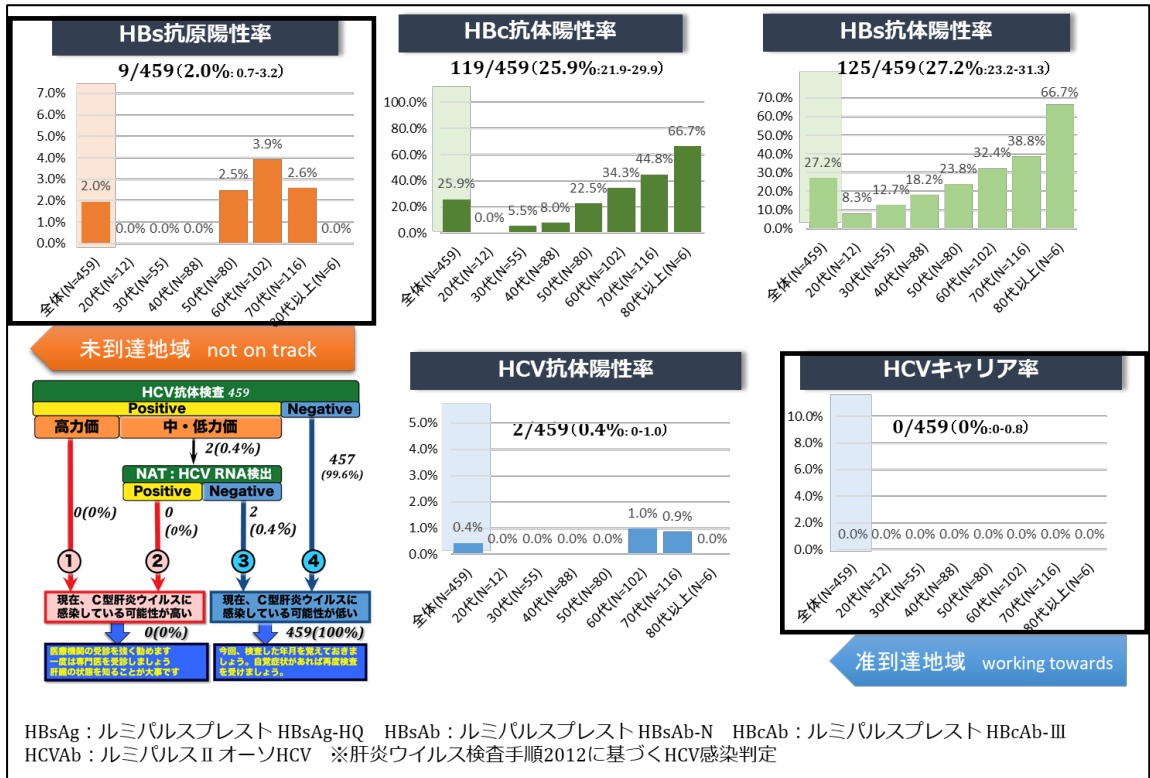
HBs抗原陽性率

9/459（2.0%: 0.7-3.2）

| | 全体(N=459) | 20代(N=12) | 30代(N=55) | 40代(N=88) | 50代(N=80) | 60代(N=102) | 70代(N=116) | 80代以上(N=6) |
|---|---|---|---|---|---|---|---|---|
| | 2.0% | 0.0% | 0.0% | 0.0% | 2.5% | 3.9% | 2.6% | 0.0% |

7.0% 6.0% 5.0% 4.0% 3.0% 2.0% 1.0% 0.0%

HBc抗体陽性率

119/459（25.9%: 21.9-29.9）

| | 全体(N=459) | 20代(N=12) | 30代(N=55) | 40代(N=88) | 50代(N=80) | 60代(N=102) | 70代(N=116) | 80代以上(N=6) |
|---|---|---|---|---|---|---|---|---|
| | 25.9% | 0.0% | 5.5% | 8.0% | 22.5% | 34.3% | 44.8% | 66.7% |

100.0% 80.0% 60.0% 40.0% 20.0% 0.0%

HBs抗体陽性率

125/459（27.2%: 23.2-31.3）

| | 全体(N=459) | 20代(N=12) | 30代(N=55) | 40代(N=88) | 50代(N=80) | 60代(N=102) | 70代(N=116) | 80代以上(N=6) |
|---|---|---|---|---|---|---|---|---|
| | 27.2% | 8.3% | 12.7% | 18.2% | 23.8% | 32.4% | 38.8% | 66.7% |

70.0% 60.0% 50.0% 40.0% 30.0% 20.0% 10.0% 0.0%

未到達地域 not on track

HCV抗体検査 459
Positive
Negative
高力価
中・低力価
2(0.4%)
457 (99.6%)
NAT：HCV RNA検出
Positive
Negative
0(0%)
0 (0%)
2 (0.4%)
①
②
③
④
現在、C型肝炎ウイルスに感染している可能性が高い
現在、C型肝炎ウイルスに感染している可能性が低い
0(0%)
459(100%)
医療機関の受診を強く勧めます
一度は専門医を受診しましょう
肝臓の状態を知ることが大事です
今回、検査した年月を覚えておきましょう。自覚症状があれば再度検査を受けましょう。

HCV抗体陽性率

2/459（0.4%: 0-1.0）

| | 全体(N=459) | 20代(N=12) | 30代(N=55) | 40代(N=88) | 50代(N=80) | 60代(N=102) | 70代(N=116) | 80代以上(N=6) |
|---|---|---|---|---|---|---|---|---|
| | 0.4% | 0.0% | 0.0% | 0.0% | 0.0% | 1.0% | 0.9% | 0.0% |

5.0% 4.0% 3.0% 2.0% 1.0% 0.0%

HCVキャリア率

0/459（0%: 0-0.8）

| | 全体(N=459) | 20代(N=12) | 30代(N=55) | 40代(N=88) | 50代(N=80) | 60代(N=102) | 70代(N=116) | 80代以上(N=6) |
|---|---|---|---|---|---|---|---|---|
| | 0.0% | 0.0% | 0.0% | 0.0% | 0.0% | 0.0% | 0.0% | 0.0% |

10.0% 8.0% 6.0% 4.0% 2.0% 0.0%

準到達地域 working towards

HBsAg：ルミパルスプレスト HBsAg-HQ　HBsAb：ルミパルスプレスト HBsAb-N　HBcAb：ルミパルスプレスト HBcAb-Ⅲ
HCVAb：ルミパルスⅡ オーソHCV　※肝炎ウイルス検査手順2012に基づくHCV感染判定